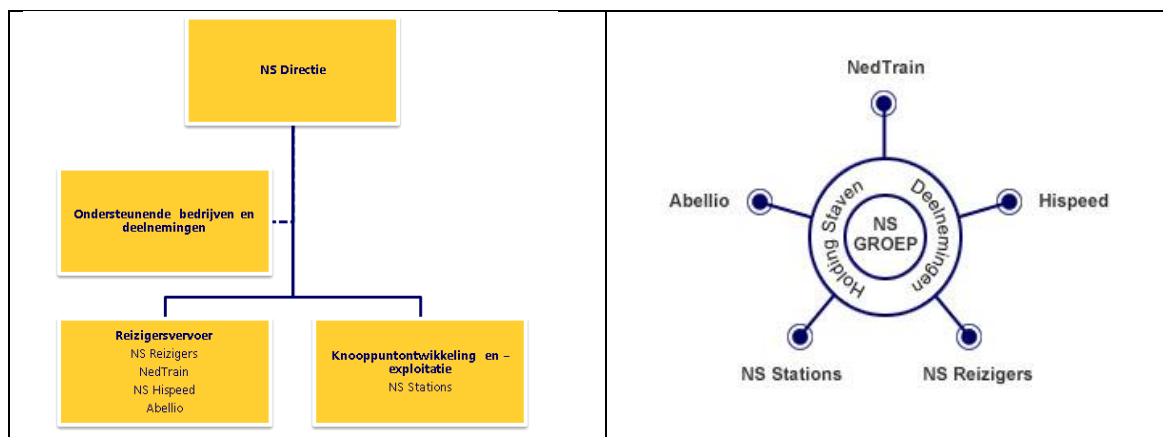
NS Directie

Ondersteunende bedrijven en deelnemingen

Reizigersvervoer
NS Reizigers
NedTrain
NS Hispeed
Abellio

Knooppuntontwikkeling en –exploitatie
NS Stations

NedTrain

Abellio

Hispeed

Holding Staven

Deelnemingen

NS GROEP

NS Stations

NS Reizigers